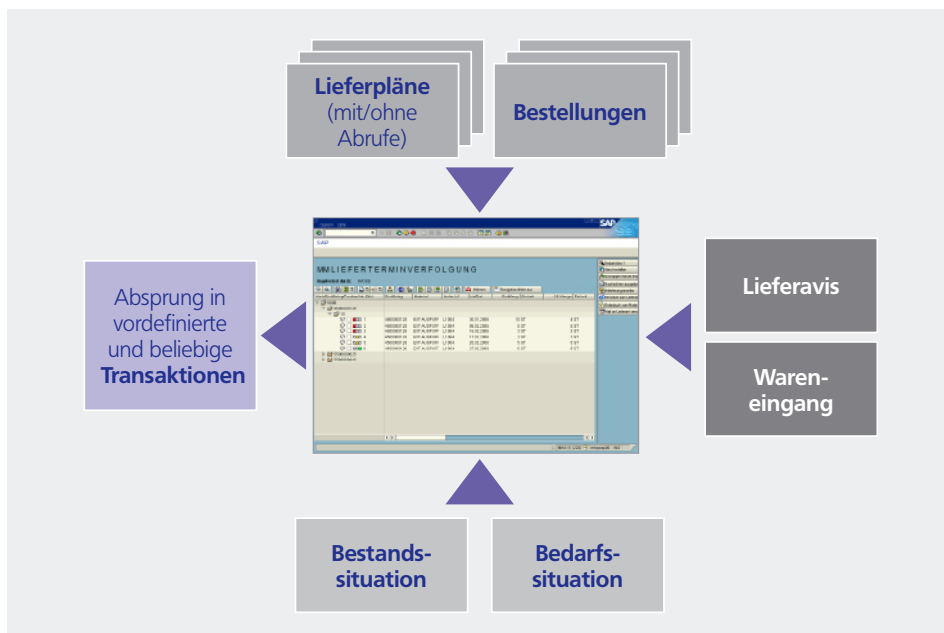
**Lieferpläne** (mit/ohne Abrufe)

**Bestellungen**

SAP

MM LIEFERTERMINVERFOLGUNG

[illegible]

Absprung in vordefinierte und beliebige **Transaktionen**

**Lieferavis**

**Wareneingang**

**Bestandssituation**

**Bedarfssituation**